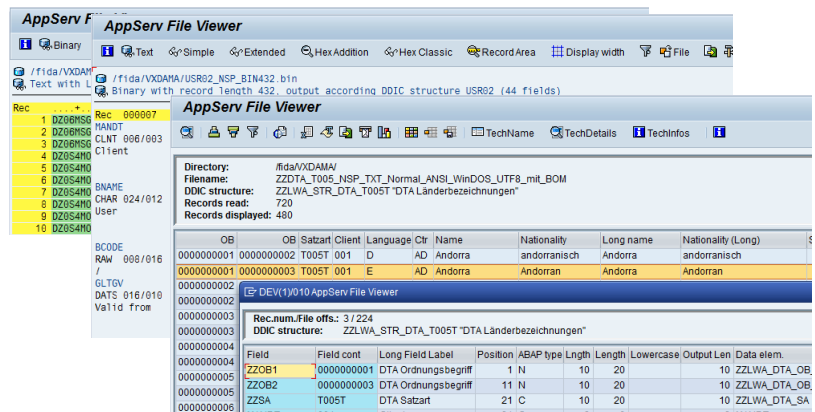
AppServ File

Binary

/fida/VXDAM
Text with L

Rec
1 DZ06MSG
2 DZ06MSG
3 DZ06MSG
4 DZ0S4M0
5 DZ0S4M0
6 DZ0S4M0
7 DZ0S4M0
8 DZ0S4M0
9 DZ0S4M0
10 DZ0S4M0

AppServ File Viewer

Text Simple Extended Hex Addition Hex Classic Record Area Display width File

/fida/VXDAMA/USR02_NSP_BIN432.bin
Binary with record length 432, output according DDIC structure USR02 (44 fields)

Rec 000007
MANDT
CLNT 006/003
Client

BNAME
CHAR 024/012
User

BCODE
RAW 008/016
/
GLTGV
DATS 016/010
Valid from

AppServ File Viewer

TechName TechDetails TechInfos

Directory: /fida/VXDAMA/
Filename: ZZDTA_T005_NSP_TXT_Normal_ANSI_WinDOS_UTF8_mit_BOM
DDIC structure: ZZLWA_STR_DTA_T005T "DTA Länderbezeichnungen"
Records read: 720
Records displayed: 480

| OB | OB | Satzart | Client | Language | Ctr | Name | Nationality | Long name | Nationality (Long) |
|---|---|---|---|---|---|---|---|---|---|
| 0000000001 | 0000000002 | T005T | 001 | D | AD | Andorra | andorranisch | Andorra | andorranisch |
| 0000000001 | 0000000003 | T005T | 001 | E | AD | Andorra | Andorran | Andorra | Andorran |
| 0000000002 | | | | | | | | | |
| 0000000002 | | | | | | | | | |
| 0000000003 | | | | | | | | | |
| 0000000003 | | | | | | | | | |
| 0000000004 | | | | | | | | | |
| 0000000004 | | | | | | | | | |
| 0000000005 | | | | | | | | | |
| 0000000005 | | | | | | | | | |
| 0000000006 | | | | | | | | | |

DEV(1)/010 AppServ File Viewer

Rec.num./File offs.: 3 / 224
DDIC structure: ZZLWA_STR_DTA_T005T "DTA Länderbezeichnungen"

| Field | Field cont | Long Field Label | Position | ABAP type | Lngth | Length | Lowercase | Output Len | Data elem. |
|---|---|---|---|---|---|---|---|---|---|
| ZZOB1 | 0000000001 | DTA Ordnungsbegriff | 1 | N | 10 | 20 | | 10 | ZZLWA_DTA_OB |
| ZZOB2 | 0000000003 | DTA Ordnungsbegriff | 11 | N | 10 | 20 | | 10 | ZZLWA_DTA_OB |
| ZZSA | T005T | DTA Satzart | 21 | C | 10 | 20 | | 10 | ZZLWA_DTA_SA |